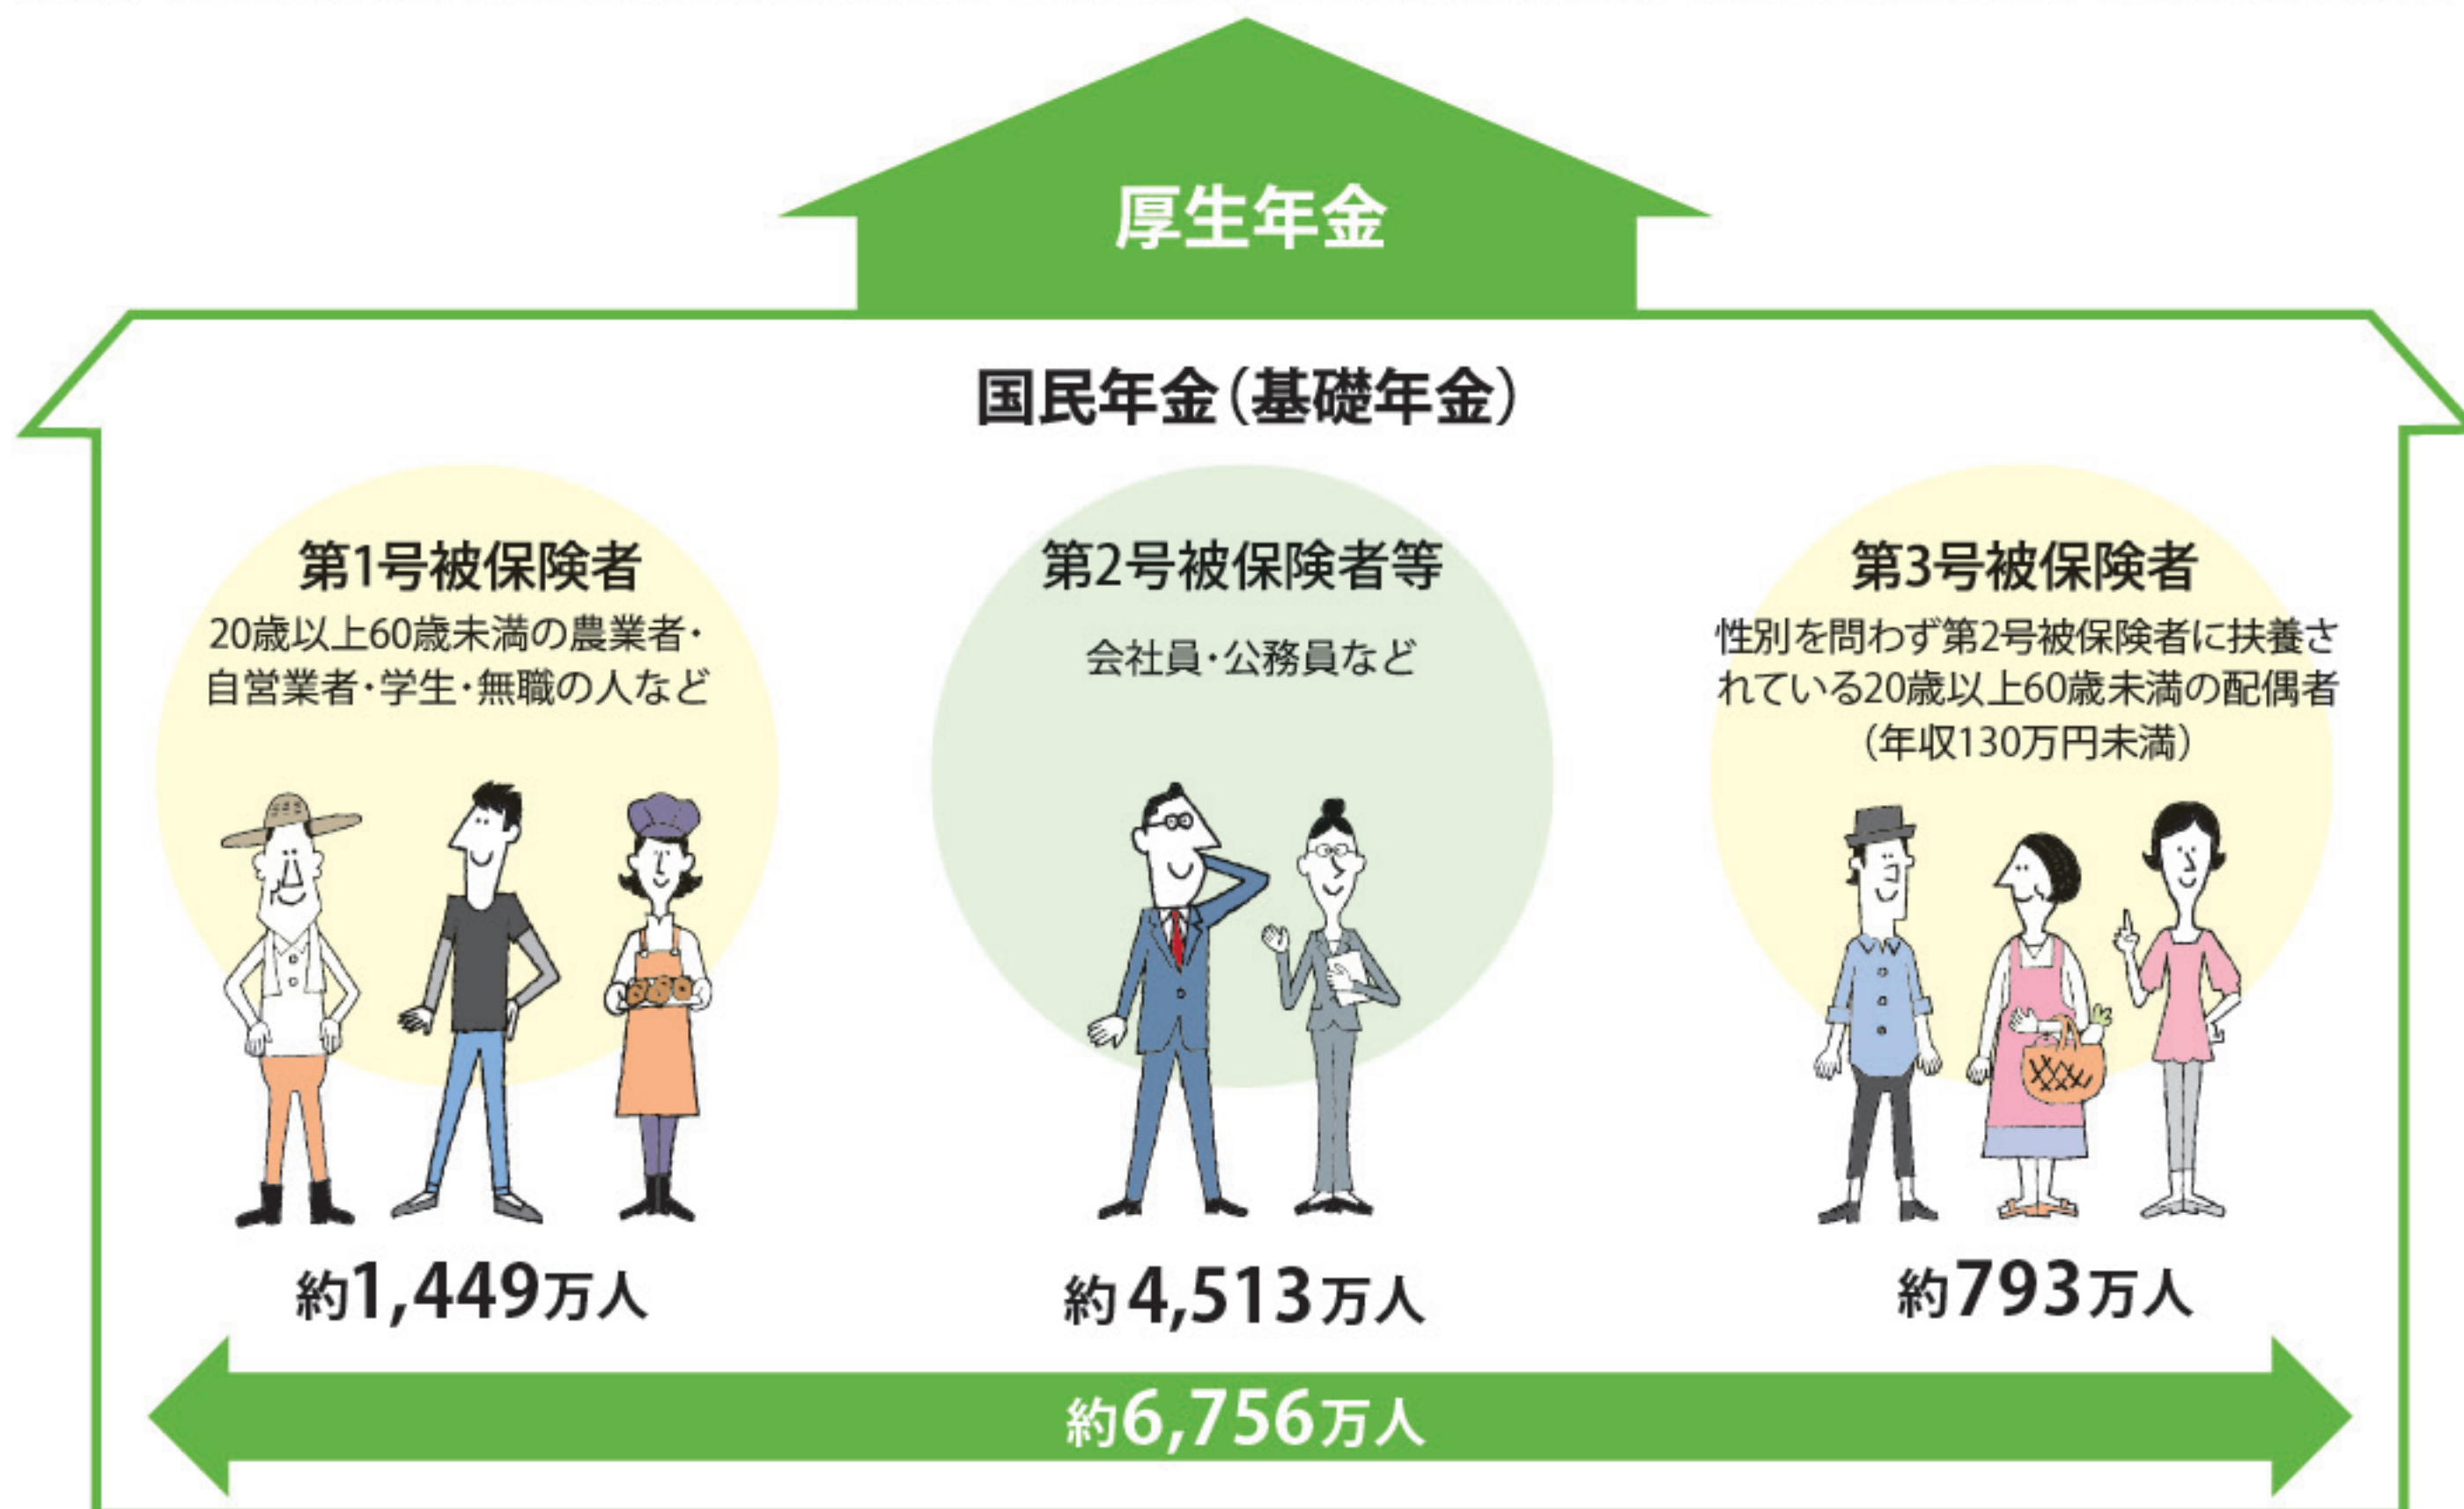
厚生年金

国民年金（基礎年金）

第1号被保険者
20歳以上60歳未満の農業者・自営業者・学生・無職の人など

第2号被保険者等
会社員・公務員など

第3号被保険者
性別を問わず第2号被保険者に扶養されている20歳以上60歳未満の配偶者（年収130万円未満）

約1,449万人

約4,513万人

約793万人

約6,756万人